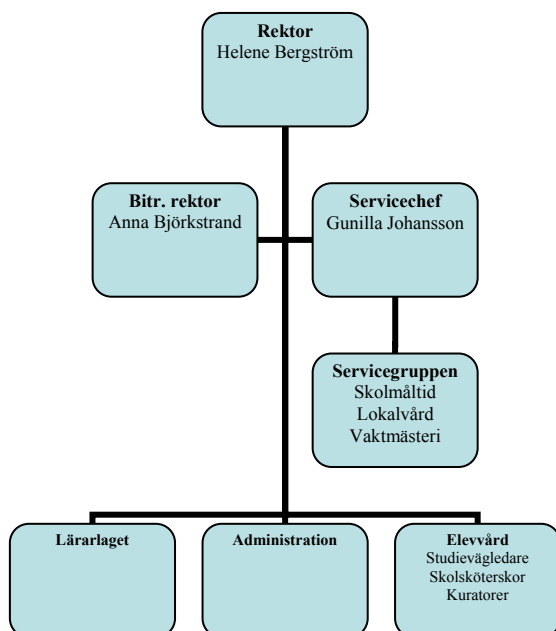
**Rektor**
Helene Bergström

**Bitr. rektor**
Anna Björkstrand

**Servicechef**
Gunilla Johansson

**Servicegruppen**
Skolmåltid
Lokalvård
Vaktmästeri

**Lärarlaget**

**Administration**

**Elevvård**
Studievägledare
Skolsköterskor
Kuratorer